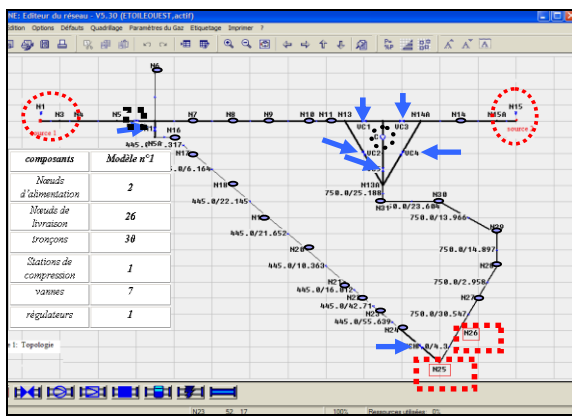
NE: Editeur du réseau - V5.30 (ETOILEOUEST,actif)

dition Options Défauts Quadrillage Paramètres du Gaz Etiquetage Imprimer ?

N6

N1 N3 N4 N5 N7 N8 N9 N10 N11 N13 VC1 VC3 N14A N14 N15A N15

source 1 source 2

N16

445.0/6.317

N17

445.0/6.164

VC2 VC4

N18

445.0/22.145

N130

750.0/25.188

N31 N30

750.0/23.604

750.0/13.966

N19

445.0/21.652

N20

445.0/10.363

N29

750.0/14.897

N28

N21

445.0/16.012

750.0/2.958

N22

445.0/42.71

N27

445.0/55.639

750.0/30.547

N24

N26

445.0/4.3

N25

| composants | Modèle n°1 |
|---|---|
| Nœuds d'alimentation | 2 |
| Nœuds de livraison | 26 |
| tronçons | 30 |
| Stations de compression | 1 |
| vannes | 7 |
| régulateurs | 1 |

1: Topologie

N23 52 17 100% Ressources utilisées 0%